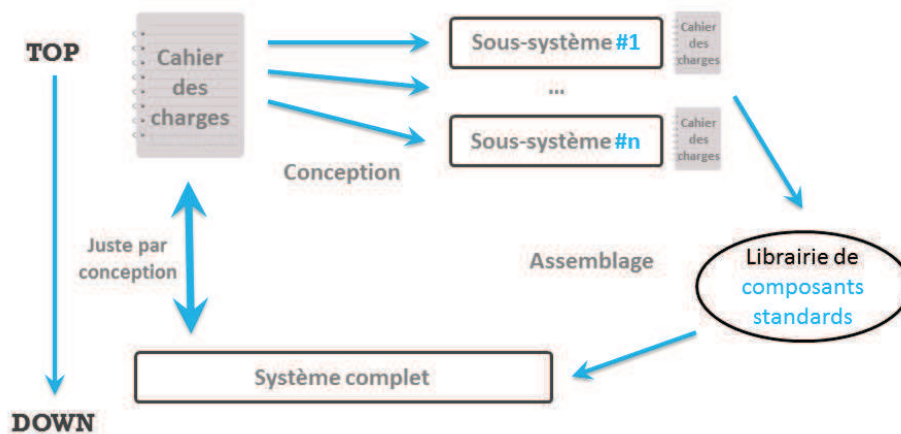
TOP

Cahier des charges

Sous-système #1

Cahier des charges

...

Sous-système #n

Cahier des charges

Conception

Juste par conception

Assemblage

Librairie de composants standards

Système complet

DOWN